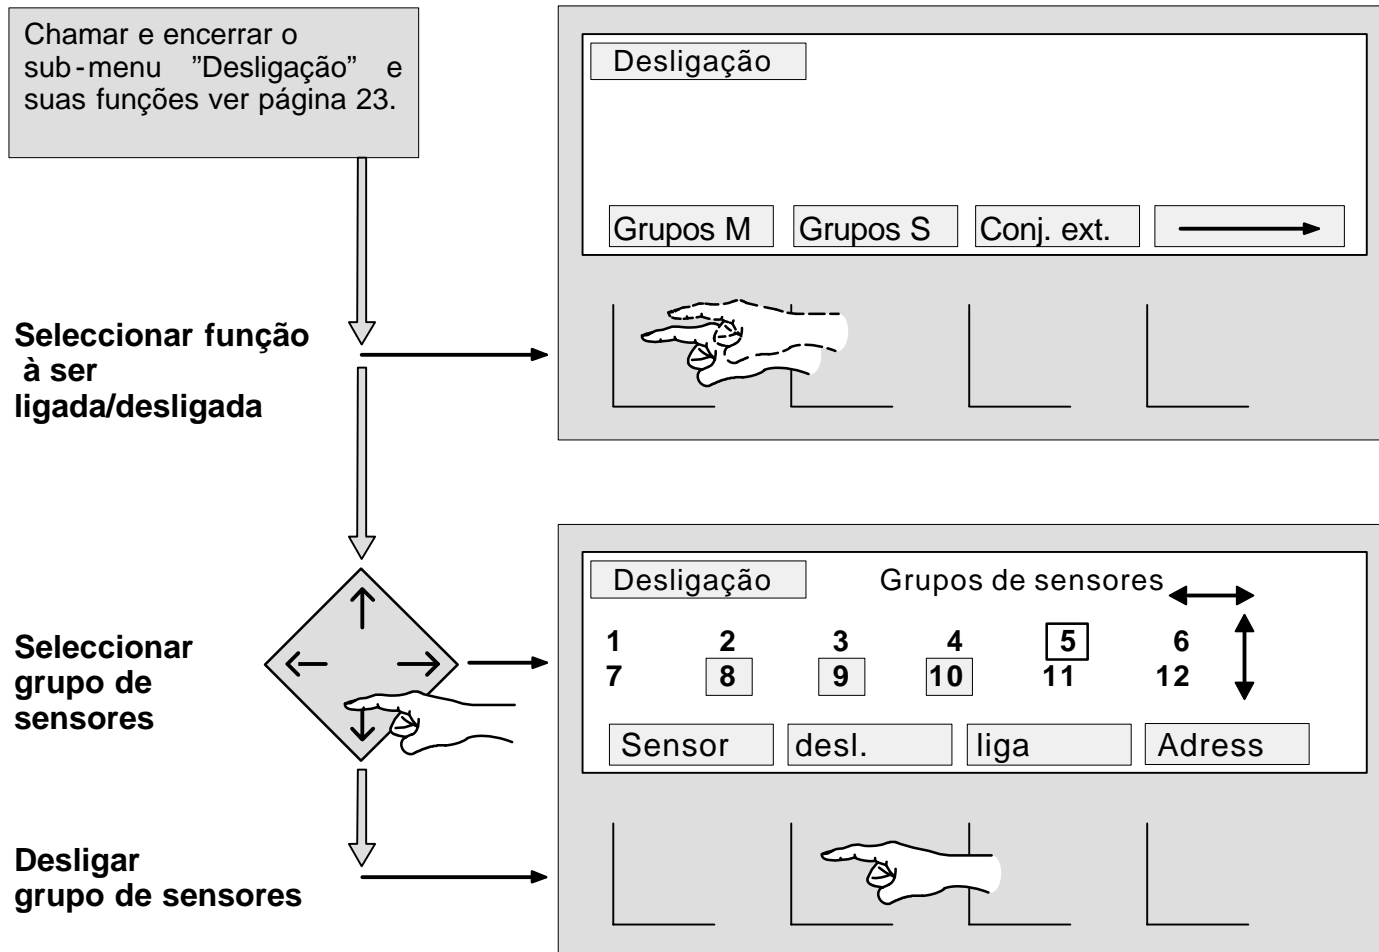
Chamar e encerrar o sub-menu ”Desligação” e suas funções ver página 23.

Desligação

Grupos M | Grupos S | Conj. ext.

Seleccionar função à ser ligada/desligada

Desligação | Grupos de sensores

| 1 | 2 | 3 | 4 | 5 | 6 |
|---|---|---|---|---|---|
| 7 | 8 | 9 | 10 | 11 | 12 |

Sensor | desl. | liga | Adress

Seleccionar grupo de sensores

Desligar grupo de sensores